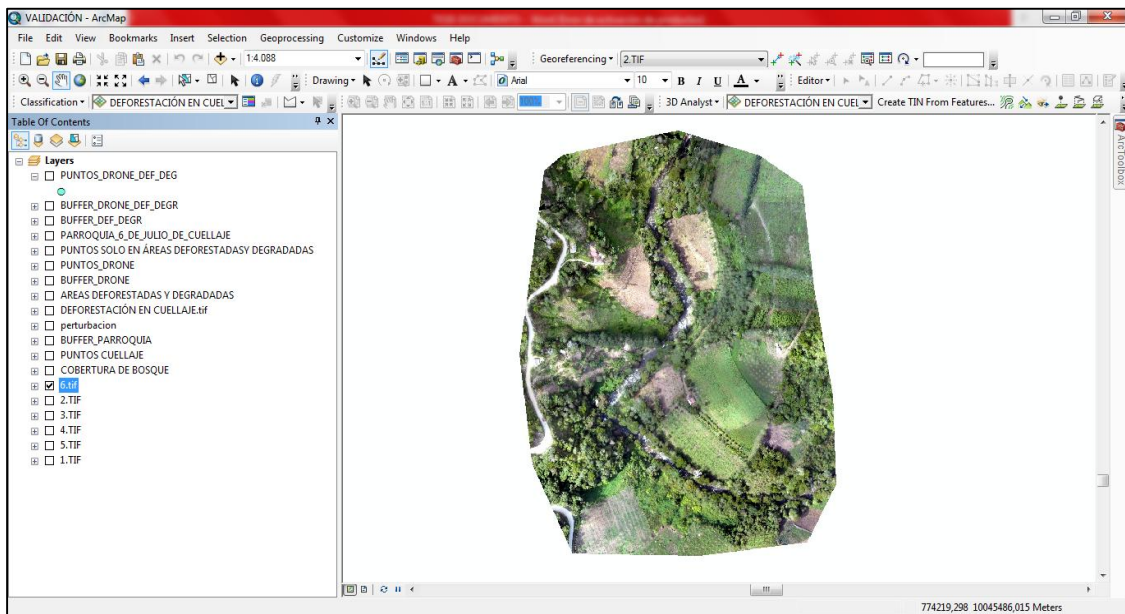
VALIDACIÓN - ArcMap

File Edit View Bookmarks Insert Selection Geoprocessing Customize Windows Help

1:4.088

Georeferencing ▾ 2.TIF

Drawing ▾

Arial

10

B I U A

Editor ▾

Classification ▾ DEFORESTACIÓN EN CUEL

3D Analyst ▾ DEFORESTACIÓN EN CUEL

Create TIN From Features...

Table Of Contents

Layers
PUNTOS_DRONE_DEF_DEG
BUFFER_DRONE_DEF_DEGR
BUFFER_DEF_DEGR
PARROQUIA_6_DE_JULIO_DE_CUELLAJE
PUNTOS SOLO EN ÁREAS DEFORESTADASY DEGRADADAS
PUNTOS_DRONE
BUFFER_DRONE
AREAS DEFORESTADAS Y DEGRADADAS
DEFORESTACIÓN EN CUELLAJE.tif
perturbacion
BUFFER_PARROQUIA
PUNTOS CUELLAJE
COBERTURA DE BOSQUE
6.tif
2.TIF
3.TIF
4.TIF
5.TIF
1.TIF

ArcToolbox

774219,298 10045486,015 Meters